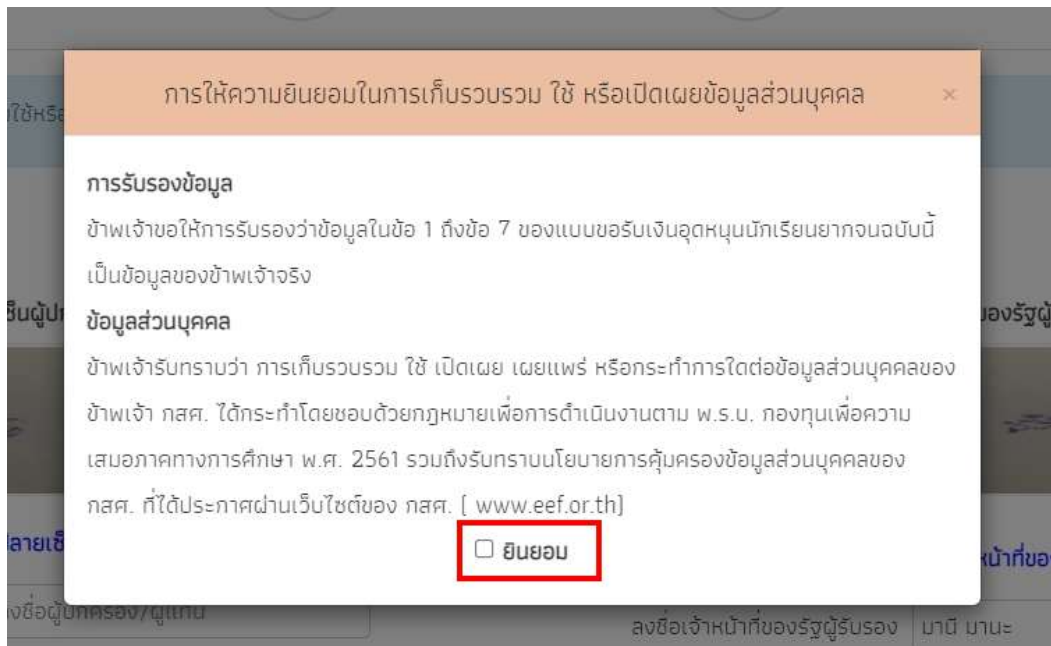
ใช้หรื

การให้ความยินยอมในการเก็บรวบรวม ใช้ หรือเปิดเผยข้อมูลส่วนบุคคล ×

การรับรองข้อมูล

ข้าพเจ้าขอให้การรับรองว่าข้อมูลในข้อ 1 ถึงข้อ 7 ของแบบขอรับเงินอุดหนุนนักเรียนยากจนฉบับนี้เป็นข้อมูลของข้าพเจ้าจริง

ข้อมูลส่วนบุคคล

ข้าพเจ้ารับทราบว่า การเก็บรวบรวม ใช้ เปิดเผย เผยแพร่ หรือกระทำการใดต่อข้อมูลส่วนบุคคลของข้าพเจ้า กสศ. ได้กระทำโดยชอบด้วยกฎหมายเพื่อการดำเนินงานตาม พ.ร.บ. กองทุนเพื่อความเสมอภาคทางการศึกษา พ.ศ. 2561 รวมถึงรับทราบนโยบายการคุ้มครองข้อมูลส่วนบุคคลของ กสศ. ที่ได้ประกาศผ่านเว็บไซต์ของ กสศ. [ www.eef.or.th]

☐ ยินยอม

ชื่นผู้ปก

ของรัฐผู้

ลายเซ็

หน้าที่ขอ

งชื่อผู้ปกครอง/ผู้แทน

ลงชื่อเจ้าหน้าที่ของรัฐผู้รับรอง | มานี มานะ